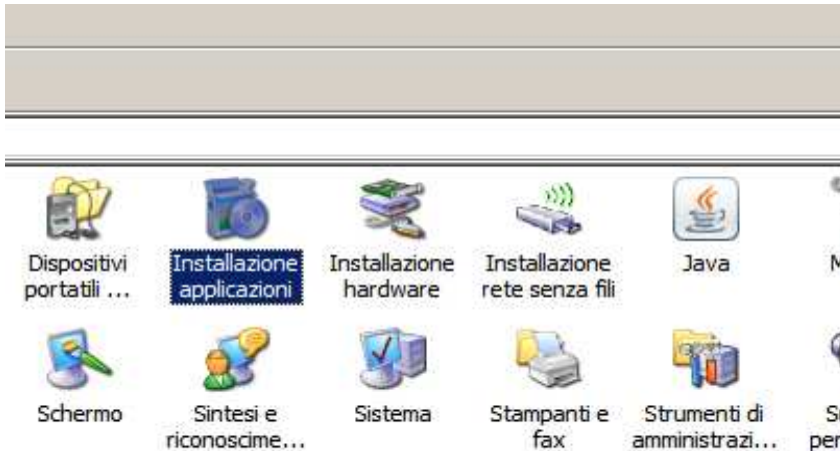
Dispositivi portatili ...

Installazione applicazioni

Installazione hardware

Installazione rete senza fili

Java

M

Schermo

Sintesi e riconoscime...

Sistema

Stampanti e fax

Strumenti di amministrazi...

S
per